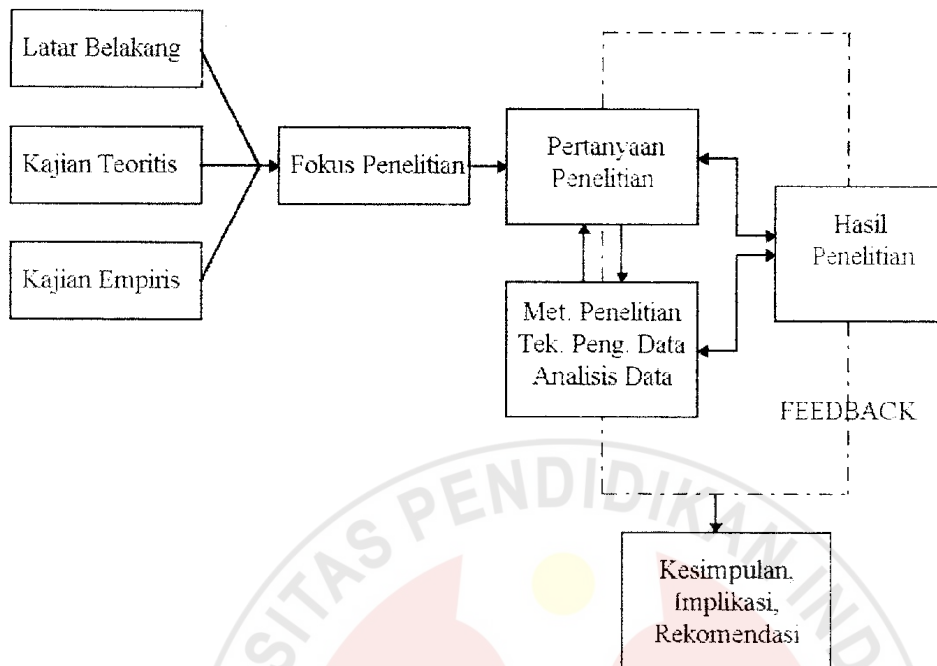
Latar Belakang

Kajian Teoritis

Kajian Empiris

Fokus Penelitian

Pertanyaan Penelitian

Met. Penelitian Tek. Peng. Data Analisis Data

Hasil Penelitian

FEEDBACK

Kesimpulan, Implikasi, Rekomendasi

SITAS PENDIDIKAN IND